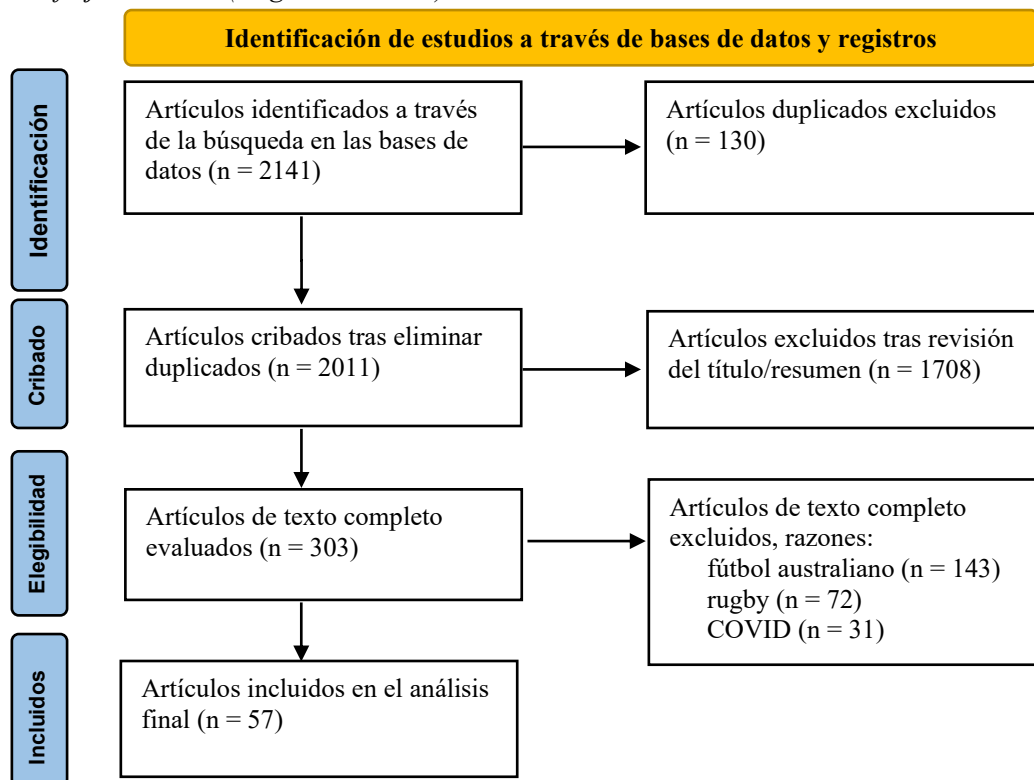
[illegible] (Diagrama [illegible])

Identificación de estudios a través de bases de datos y registros

Identificación

Artículos identificados a través de la búsqueda en las bases de datos (n = 2141)

Artículos duplicados excluidos (n = 130)

Cribado

Artículos cribados tras eliminar duplicados (n = 2011)

Artículos excluidos tras revisión del título/resumen (n = 1708)

Elegibilidad

Artículos de texto completo evaluados (n = 303)

Artículos de texto completo excluidos, razones:
fútbol australiano (n = 143)
rugby (n = 72)
COVID (n = 31)

Incluidos

Artículos incluidos en el análisis final (n = 57)